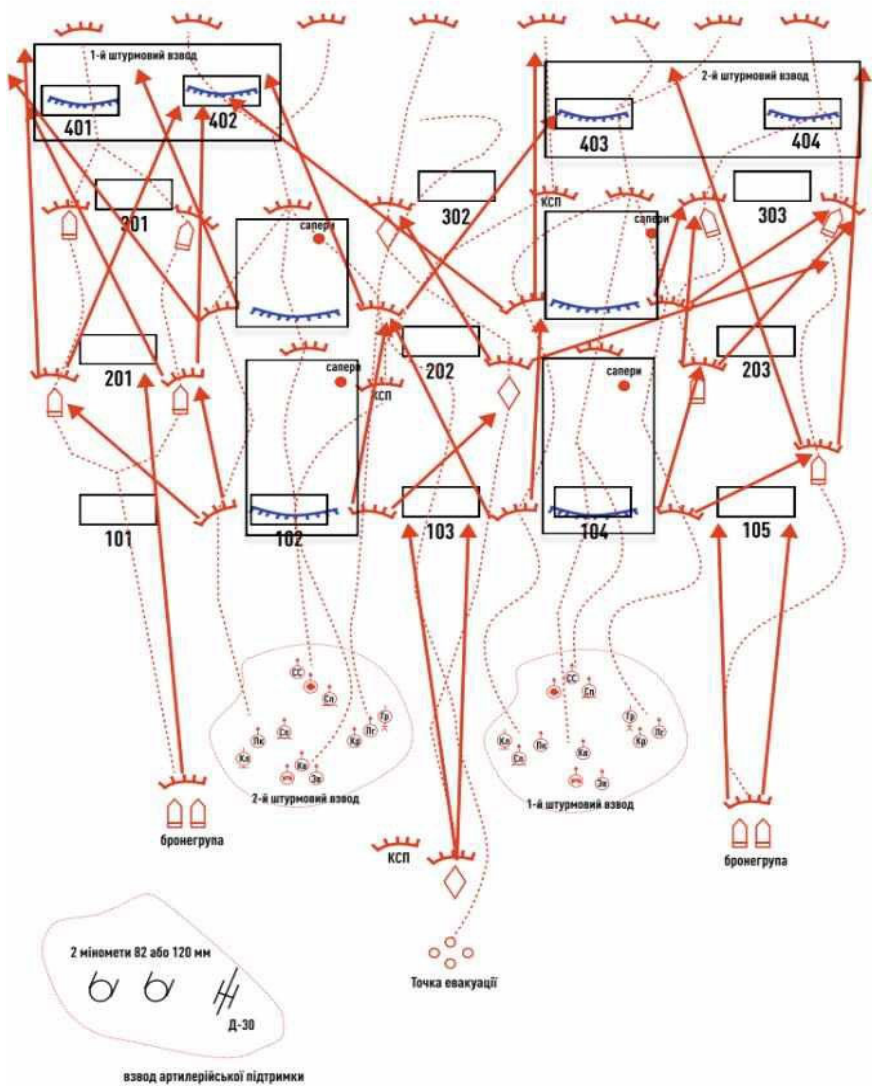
1-й штурмовий взвод

401

402

2-й штурмовий взвод

403

404

301

302

КСП

303

сапери

сапери

201

202

КСП

203

сапери

сапери

101

102

103

104

105

СС

Сп

Пк

Сн

Кр

Пг

Гр

Кл

Ка

Зв

2-й штурмовий взвод

СС

Сп

Гр

Пг

Кл

Пк

Ка

Кр

Сп

Зв

1-й штурмовий взвод

бронегрупа

КСП

бронегрупа

2 мінометти 82 або 120 мм

Д-30

Точка евакуації

взвод артилерійської підтримки